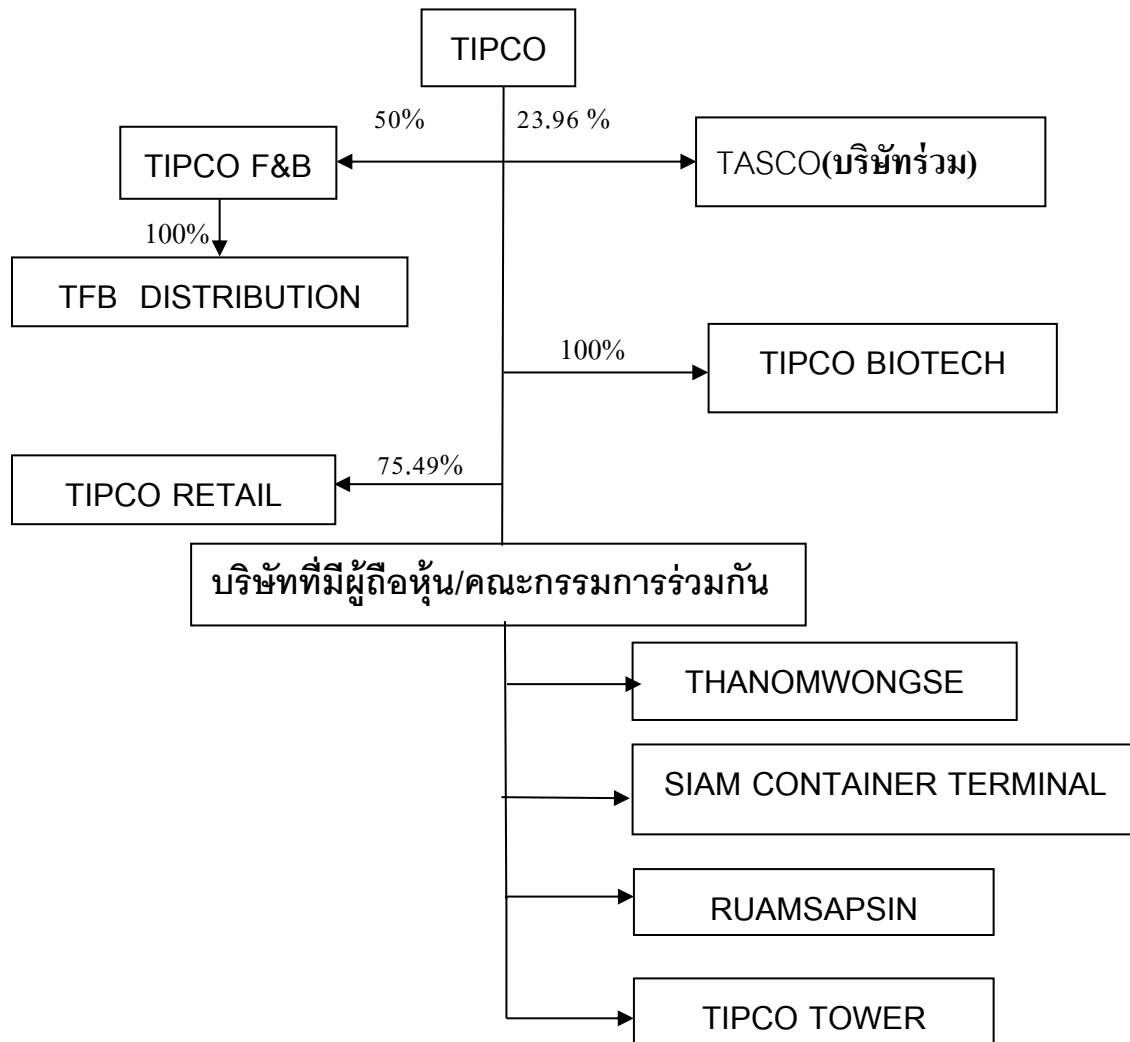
TIPCO

50%

23.96 %

TIPCO F&B

TASCO(บริษัทร่วม)

100%

TFB DISTRIBUTION

100%

TIPCO BIOTECH

75.49%

TIPCO RETAIL

บริษัทที่มีผู้ถือหุ้น/คณะกรรมการร่วมกัน

THANOMWONGSE

SIAM CONTAINER TERMINAL

RUAMSAPSIN

TIPCO TOWER